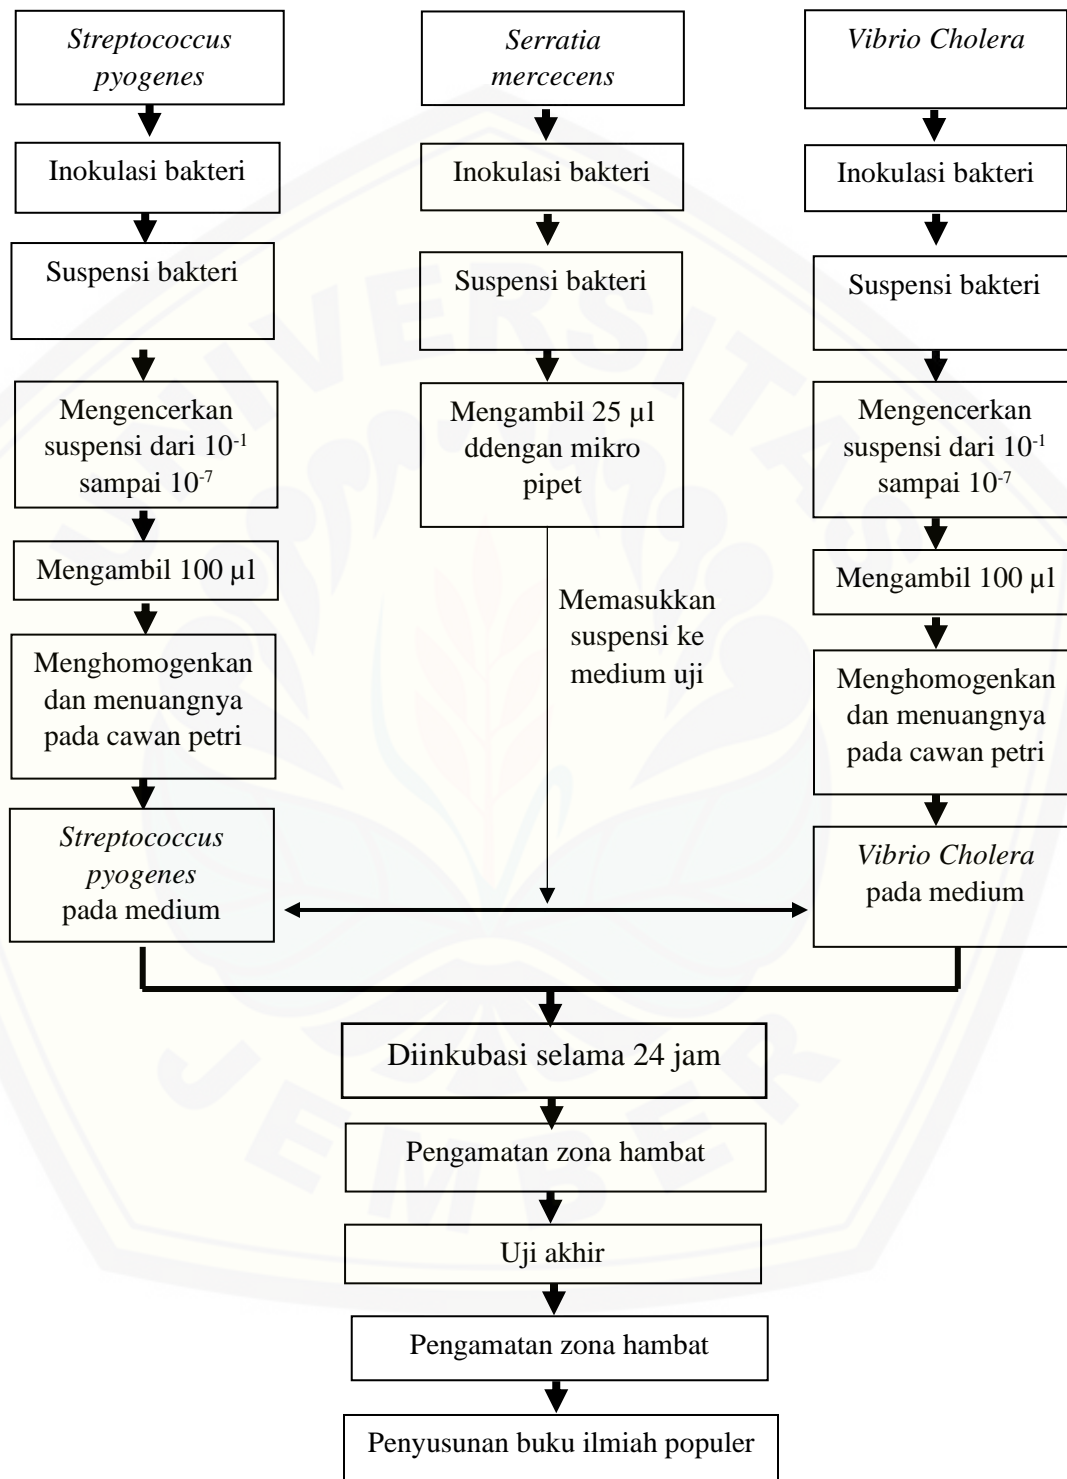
Streptococcus pyogenes

Inokulasi bakteri

Suspensi bakteri

Mengencerkan suspensi dari $10^{-1}$ sampai $10^{-7}$

Mengambil 100 µl

Menghomogenkan dan menuangnya pada cawan petri

Streptococcus pyogenes pada medium

Serratia mercecens

Inokulasi bakteri

Suspensi bakteri

Mengambil 25 µl ddengan mikro pipet

Memasukkan suspensi ke medium uji

Vibrio Cholera

Inokulasi bakteri

Suspensi bakteri

Mengencerkan suspensi dari $10^{-1}$ sampai $10^{-7}$

Mengambil 100 µl

Menghomogenkan dan menuangnya pada cawan petri

Vibrio Cholera pada medium

Diinkubasi selama 24 jam

Pengamatan zona hambat

Uji akhir

Pengamatan zona hambat

Penyusunan buku ilmiah populer